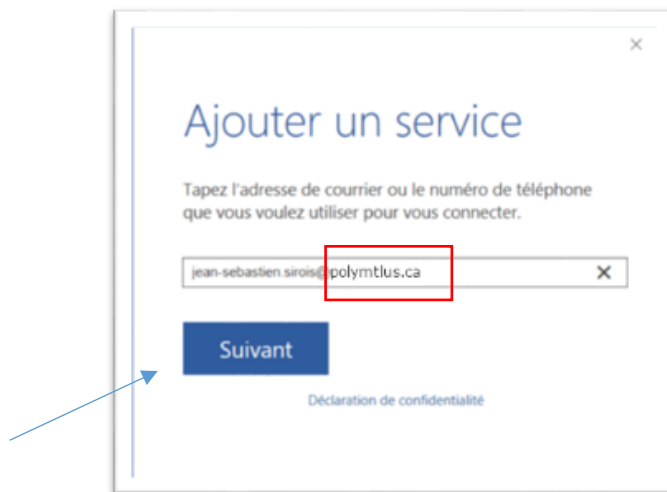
×

Ajouter un service

Tapez l'adresse de courrier ou le numéro de téléphone que vous voulez utiliser pour vous connecter.

jean-sebastien.sirois@polymtlus.ca ×

Suivant

Déclaration de confidentialité